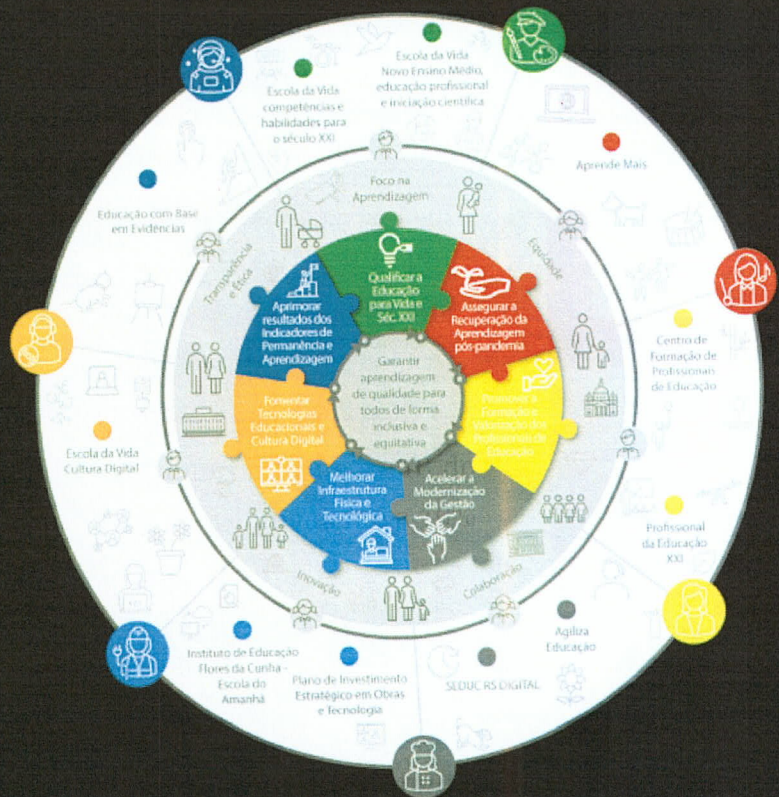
Escola da Vida competências e habilidades para o século XXI

Escola da Vida Novo Ensino Médio, educação profissional e iniciação científica

Aprende Mais

Educação com Base em Evidências

Centro de Formação de Profissionais de Educação

Escola da Vida Cultura Digital

Profissional da Educação XXI

Instituto de Educação Flores da Cunha - Escola do Amanhã

Plano de Investimento Estratégico em Obras e Tecnologia

SEDUC RS DIGITAL

Agiliza Educação

Foco na Aprendizagem

Equidade

Colaboração

Inovação

Transparência e Ética

Qualificar a Educação para Vida e Séc. XXI

Assegurar a Recuperação da Aprendizagem pós-pandemia

Promover a Formação e Valorização dos Profissionais da Educação

Acelerar a Modernização da Gestão

Melhorar Infraestrutura Física e Tecnológica

Fomentar Tecnologias Educacionais e Cultura Digital

Aprimorar resultados dos Indicadores de Permanência e Aprendizagem

Garantir aprendizagem de qualidade para todos de forma inclusiva e equitativa